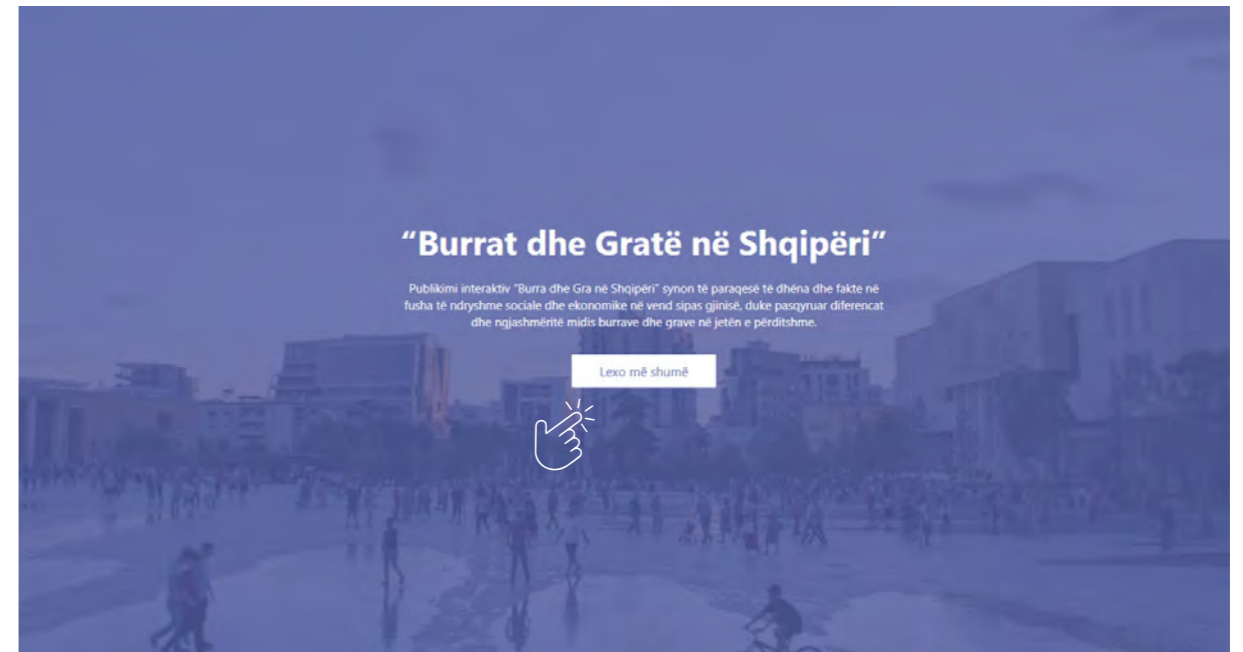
“Burrat dhe Gratë në Shqipëri”

Publikimi interaktiv "Burra dhe Gra në Shqipëri" synon të paraqesë të dhëna dhe fakte në fusha të ndryshme sociale dhe ekonomike në vend sipas gjinisë, duke pasqyruar diferencat dhe ngjashmëritë midis burrave dhe grave në jetën e përditshme.

Lexo më shumë